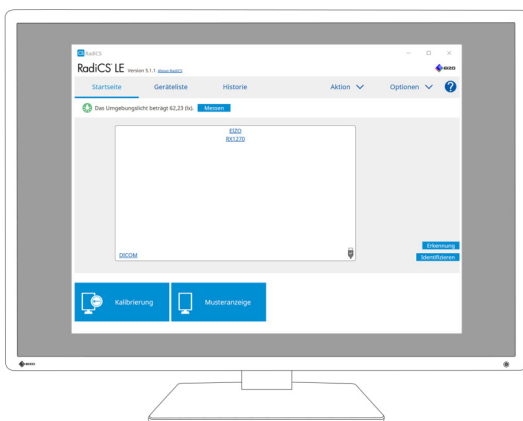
RadiCS

RadiCS LE Version 5.1.1 About RadiCS

EIZO

Startseite Geräteliste Historie Aktion Optionen ?

Das Umgebungslicht beträgt 62,23 (lx). Messen

EIZO
RX1270

DICOM

Erkennung
Identifizieren

Kalibrierung Musteranzeige

EIZO